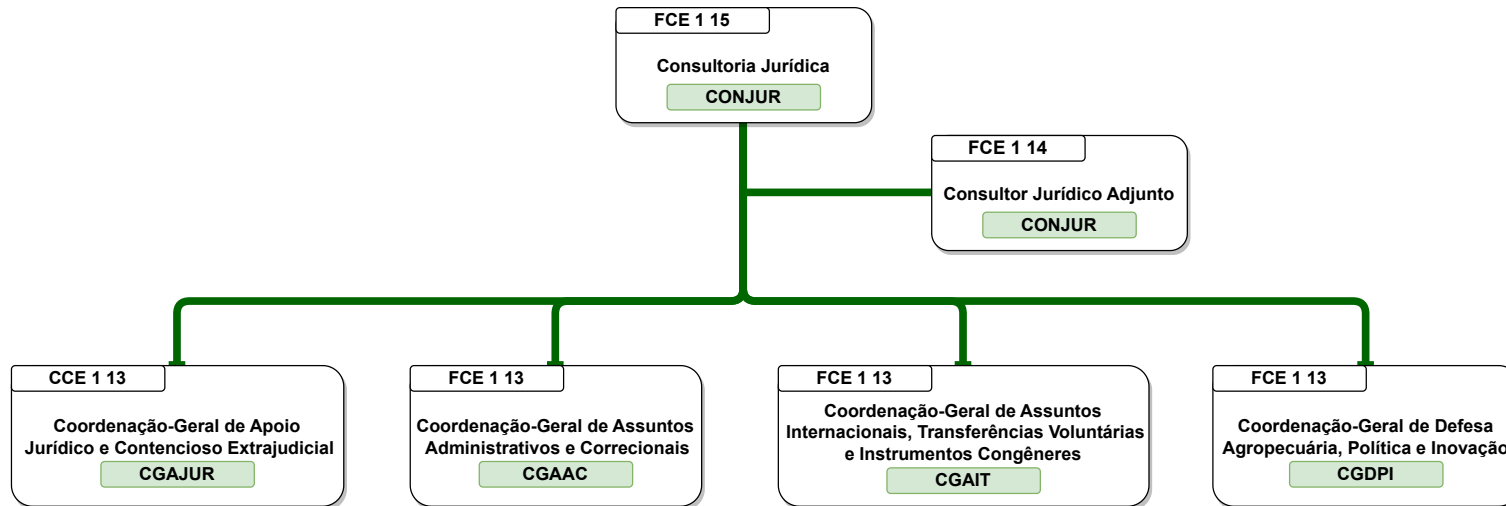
FCE 1 15

Consultoria Jurídica

CONJUR

FCE 1 14

Consultor Jurídico Adjunto

CONJUR

CCE 1 13

Coordenação-Geral de Apoio Jurídico e Contencioso Extrajudicial

CGAJUR

FCE 1 13

Coordenação-Geral de Assuntos Administrativos e Correcionais

CGAAC

FCE 1 13

Coordenação-Geral de Assuntos Internacionais, Transferências Voluntárias e Instrumentos Congêneres

CGAIT

FCE 1 13

Coordenação-Geral de Defesa Agropecuária, Política e Inovação

CGDPI